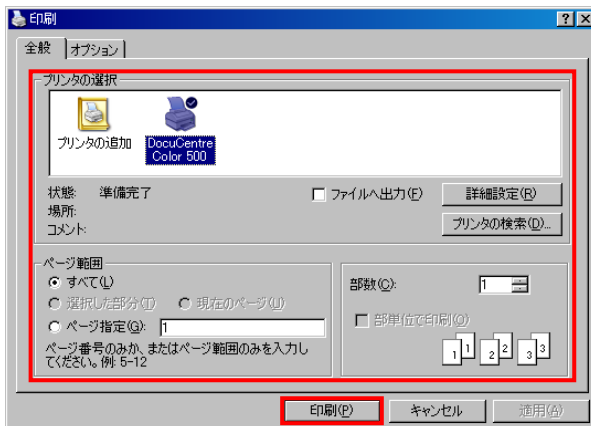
印刷
?
X
全般
オプション
プリンタの選択
プリンタの追加
DocuCentre Color 500
状態: 準備完了
場所:
コメント:
ファイルへ出力(F)
詳細設定(R)
プリンタの検索(D)...
ページ範囲
すべて(L)
選択した部分(T)
現在のページ(U)
ページ指定(G):
1
ページ番号のみか、またはページ範囲のみを入力してください。例: 5-12
部数(C):
1
部単位で印刷(O)
1 1 2 2 3 3
印刷(P)
キャンセル
適用(A)